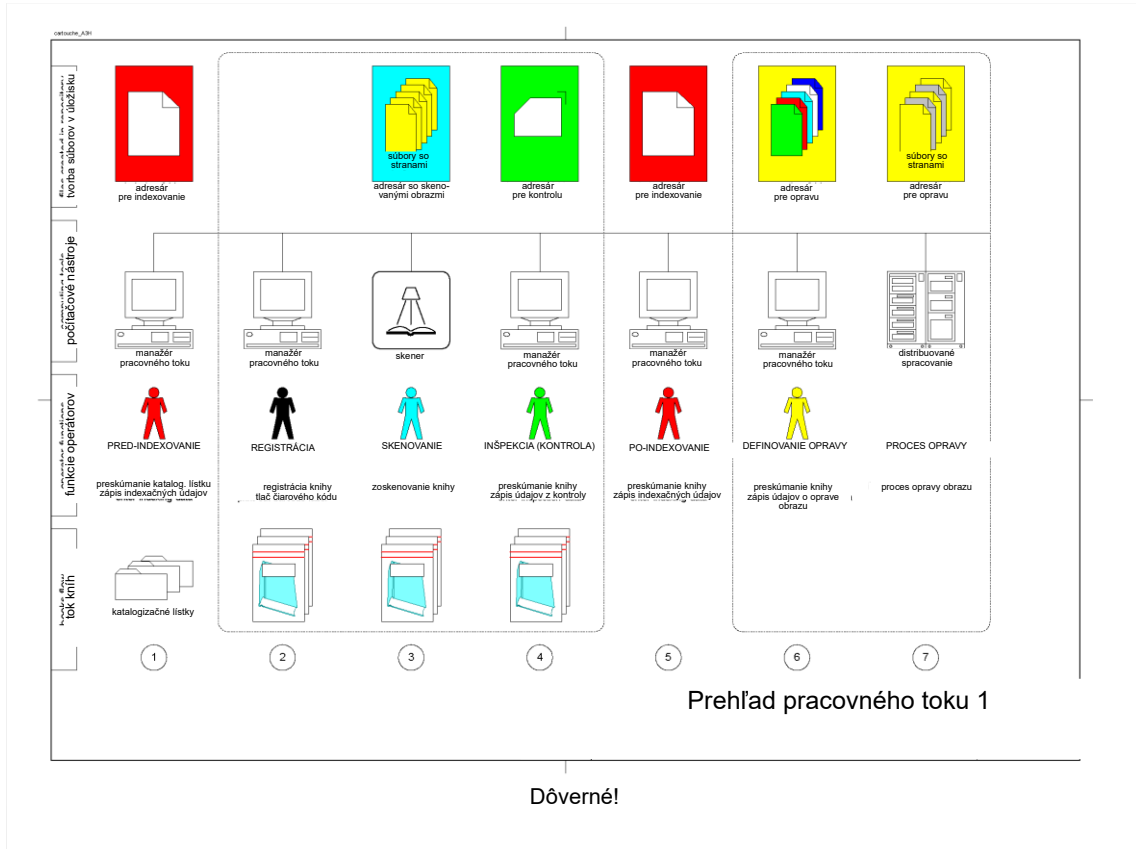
cartouche_A3H

tvorba súborov v úložisku

počítačové nástroje

funkcie operátorov

tok kníh

adresár pre indexovanie

súbory so stranami

adresár so skenovanými obrazmi

adresár pre kontrolu

adresár pre indexovanie

adresár pre opravu

súbory so stranami

adresár pre opravu

manažér pracovného toku

manažér pracovného toku

skener

manažér pracovného toku

manažér pracovného toku

manažér pracovného toku

distribuované spracovanie

PRED-INDEXOVANIE

REGISTRÁCIA

SKENOVANIE

INŠPEKCIA (KONTROLA)

PO-INDEXOVANIE

DEFINOVANIE OPRAVY

PROCES OPRAVY

preskúmanie katalog. lístku zápis indexačných údajov

registrácia knihy tlač čiarového kódu

zoskenovanie knihy

preskúmanie knihy zápis údajov z kontroly

preskúmanie knihy zápis indexačných údajov

preskúmanie knihy zápis údajov o oprave obrazu

proces opravy obrazu

katalogizačné lístky

1

2

3

4

5

6

7

Prehľad pracovného toku 1

Dôverné!